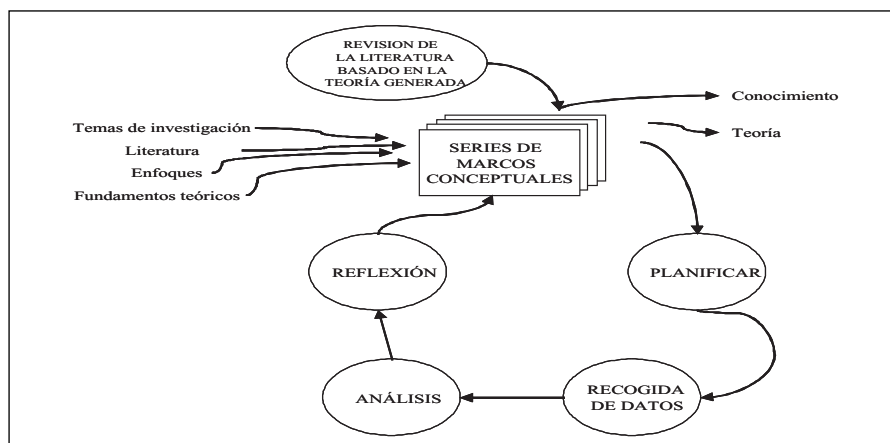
REVISION DE LA LITERATURA BASADO EN LA TEORÍA GENERADA

Conocimiento

Teoría

Temas de investigación

Literatura

Enfoques

Fundamentos teóricos

SERIES DE MARCOS CONCEPTUALES

REFLEXIÓN

PLANIFICAR

ANÁLISIS

RECOGIDA DE DATOS